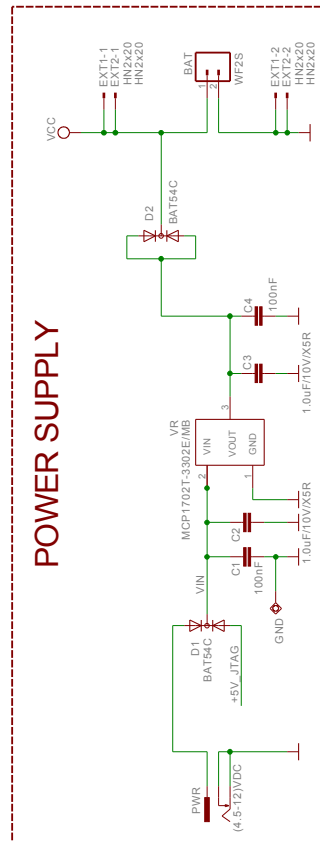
POWER SUPPLY

EXT1-1
EXT2-1
HN2x20
HN2x20

BAT
WF2S
1
2

EXT1-2
EXT2-2
HN2x20
HN2x20

VCC

D2
BAT54C

C4
100nF

C3
1.0uF/10V/X5R

VR
MCP1702T-3302E/MB
VIN
VOUT
GND
3
2
1

C2
1.0uF/10V/X5R

C1
100nF

VIN

GND

D1
BAT54C

+5V_JTAG

PWR
(4.5-12)VDC